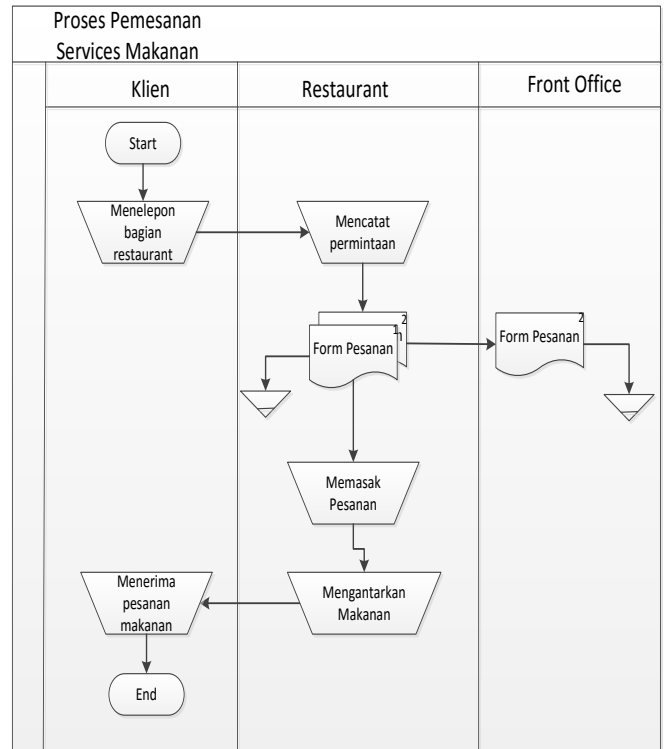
Proses Pemesanan Services Makanan

Klien

Restaurant

Front Office

Start

Menelepon bagian restaurant

Mencatat permintaan

Form Pesanan

1

2

Form Pesanan

2

Memasak Pesanan

Menerima pesanan makanan

Mengantarkan Makanan

End